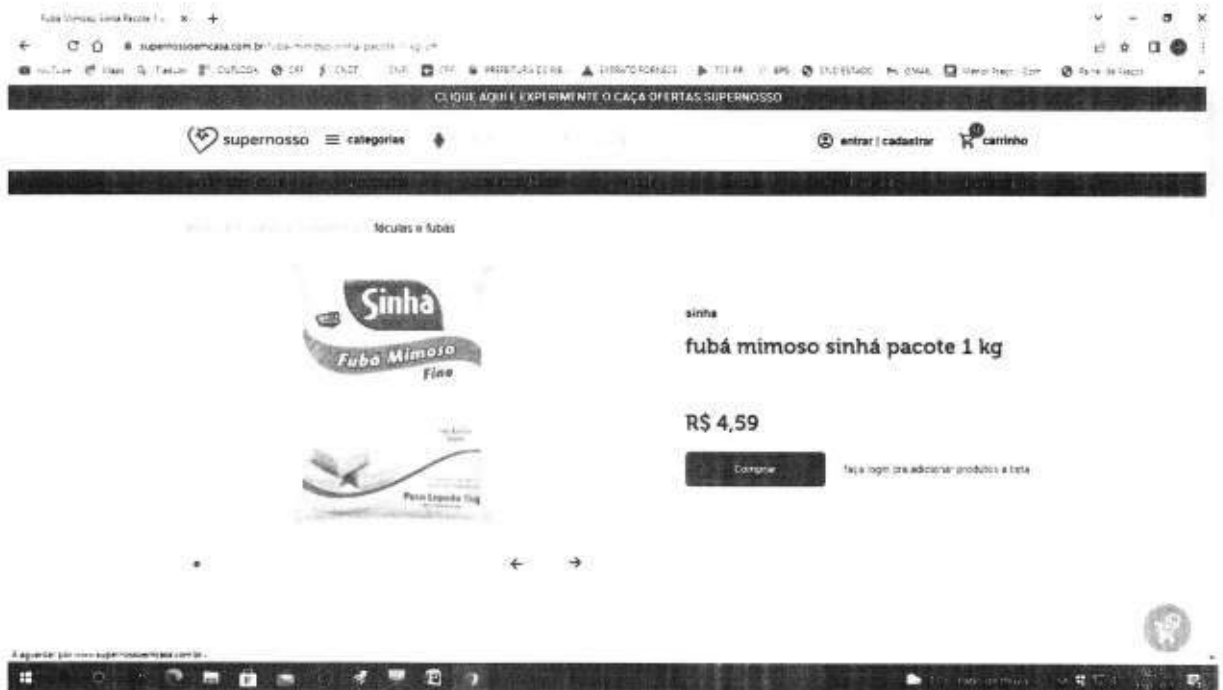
Fubá Mimoso Sinhá Pacote 1... ×  +

supernossoemcasa.com.br/fuba-mimoso-sinha-pacote-1-kg

CLIQUE AQUI E EXPERIMENTE O CAÇA OFERTAS SUPERNOSSO

supernosso ≡ categorias

entrar | cadastrar

carrinho

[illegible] féculas e fubás

Sinhá
Fubá Mimoso
Fino

Peso Líquido 1kg

sinha

fubá mimoso sinhá pacote 1 kg

R$ 4,59

Comprar

faça login pra adicionar produtos a lista

A aguardar por www.supernossoemcasa.com.br...